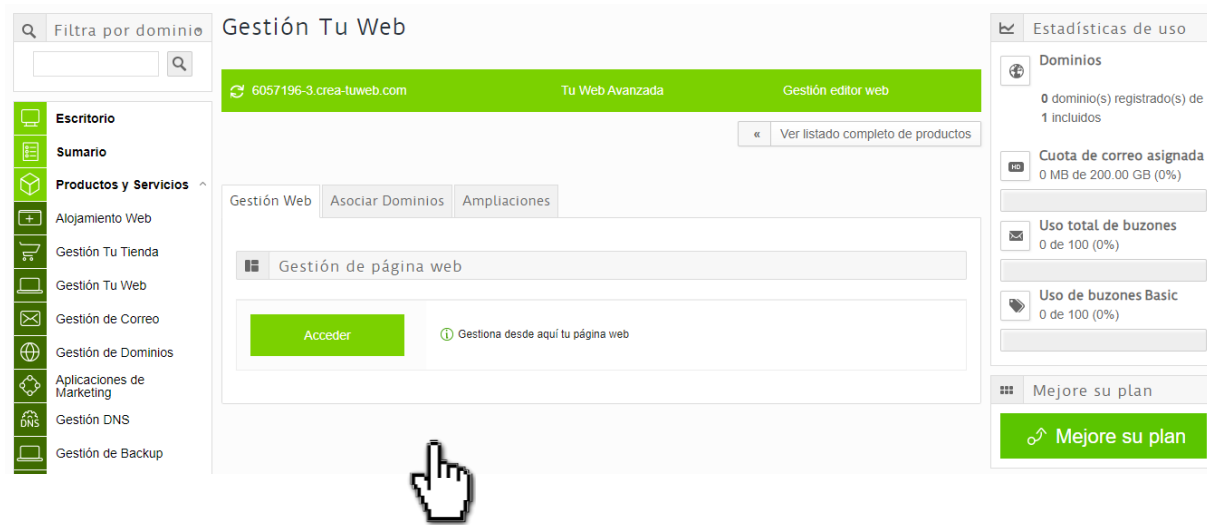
Filtra por dominio

Escritorio
Sumario
Productos y Servicios
Alojamiento Web
Gestión Tu Tienda
Gestión Tu Web
Gestión de Correo
Gestión de Dominios
Aplicaciones de Marketing
Gestión DNS
Gestión de Backup

Gestión Tu Web

6057196-3.crea-tuweb.com | Tu Web Avanzada | Gestión editor web

« Ver listado completo de productos

Gestión Web | Asociar Dominios | Ampliaciones

Gestión de página web

Acceder

Gestiona desde aquí tu página web

Estadísticas de uso

Dominios
0 dominio(s) registrado(s) de 1 incluidos

Cuota de correo asignada
0 MB de 200.00 GB (0%)

Uso total de buzones
0 de 100 (0%)

Uso de buzones Basic
0 de 100 (0%)

Mejore su plan

Mejore su plan